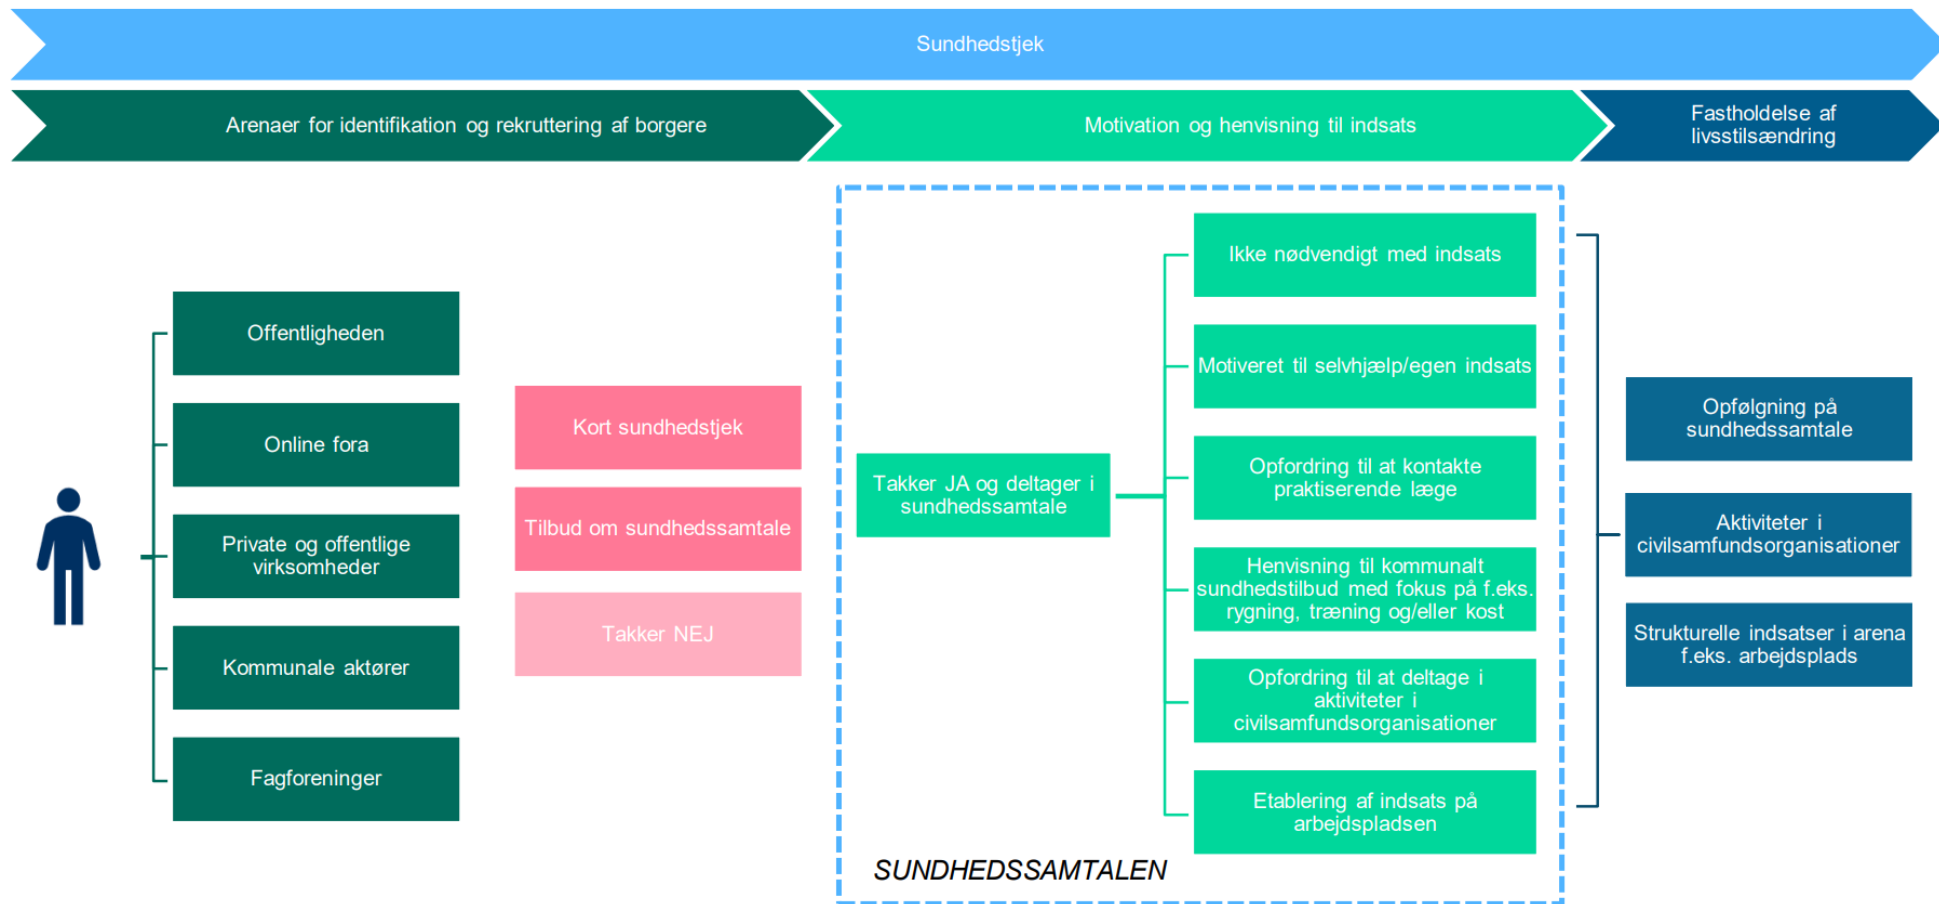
Sundhedstjek

Arenaer for identifikation og rekruttering af borgere

Motivation og henvisning til indsats

Fastholdelse af livsstilsændring

Offentligheden

Online fora

Private og offentlige virksomheder

Kommunale aktører

Fagforeninger

Kort sundhedstjek

Tilbud om sundhedssamtale

Takker NEJ

Takker JA og deltager i sundhedssamtale

Ikke nødvendigt med indsats

Motiveret til selvhjælp/egen indsats

Opfordring til at kontakte praktiserende læge

Henvisning til kommunalt sundhedstilbud med fokus på f.eks. rygning, træning og/eller kost

Opfordring til at deltage i aktiviteter i civilsamfundsorganisationer

Etablering af indsats på arbejdspladsen

SUNDHEDSSAMTALEN

Opfølgning på sundhedssamtale

Aktiviteter i civilsamfundsorganisationer

Strukturelle indsatser i arena f.eks. arbejdsplads